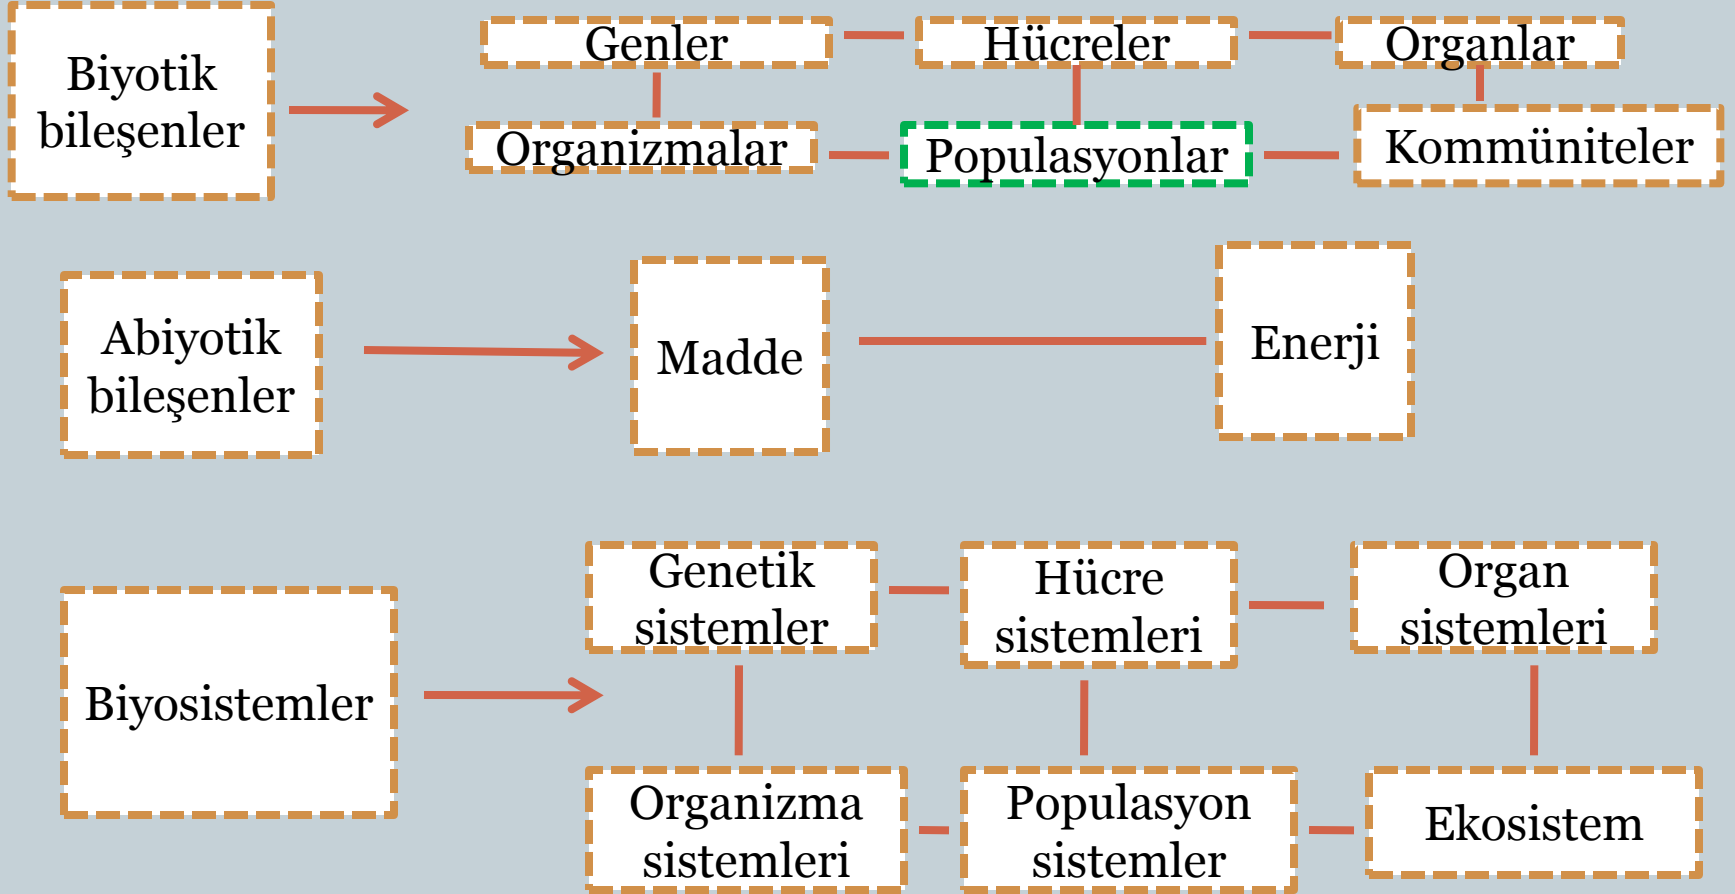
Biyotik bileşenler

Genler

Hücreler

Organlar

Organizmalar

Populasyonlar

Kommüniteler

Abiyotik bileşenler

Madde

Enerji

Biyosistemler

Genetik sistemler

Hücre sistemleri

Organ sistemleri

Organizma sistemleri

Populasyon sistemler

Ekosistem